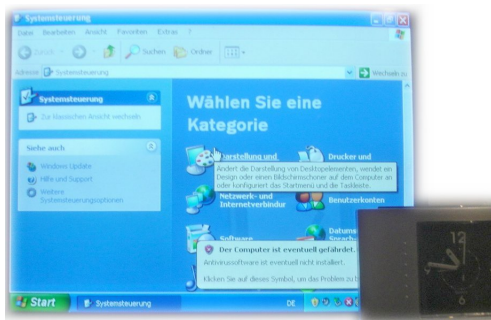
Systemsteuerung

Datei Bearbeiten Ansicht Favoriten Extras ?

Zurück Suchen Ordner

Adresse Systemsteuerung

Wechseln zu

Systemsteuerung

Zur klassischen Ansicht wechseln

Siehe auch

Windows Update

Hilfe und Support

Weitere Systemsteuerungsoptionen

Wählen Sie eine Kategorie

Darstellung und

Drucker und

Ändert die Darstellung von Desktopelementen, wendet ein Design oder einen Bildschirmschoner auf dem Computer an oder konfiguriert das Startmenü und die Taskleiste.

Netzwerk- und Internetverbindu

Benutzerkonten

Software

Datums

Der Computer ist eventuell gefährdet.

Antivirussoftware ist eventuell nicht installiert.

Klicken Sie auf dieses Symbol, um das Problem zu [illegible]

Start

Systemsteuerung

DE

12